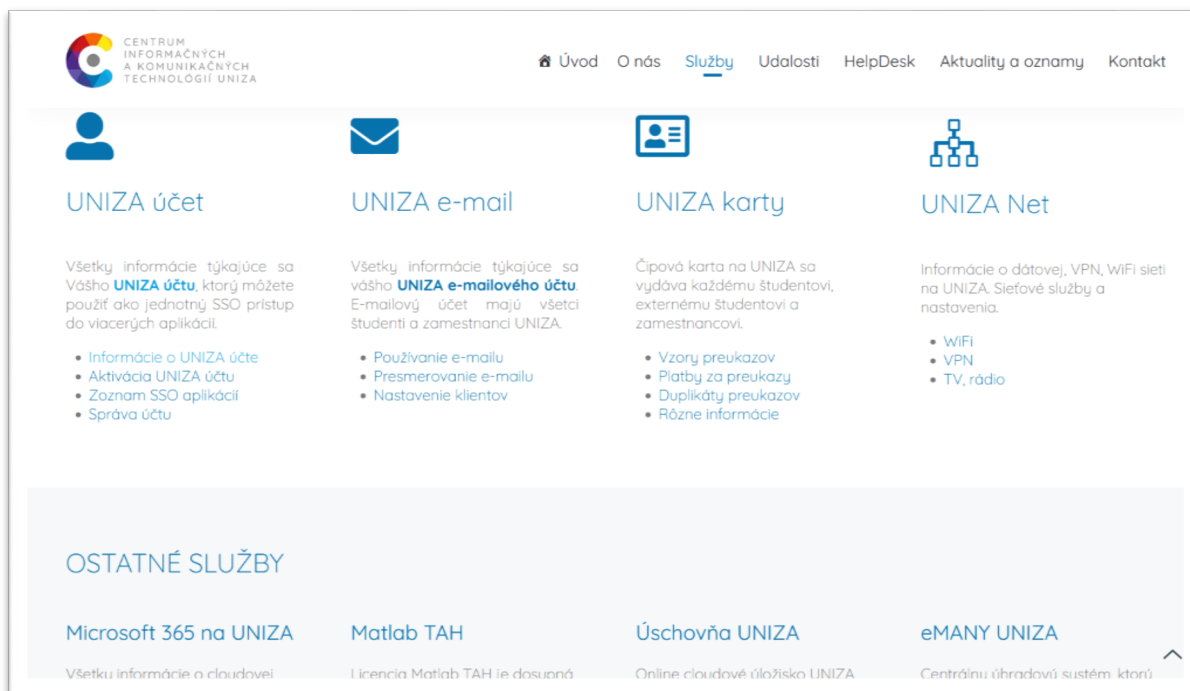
CENTRUM INFORMAČNÝCH A KOMUNIKAČNÝCH TECHNOLÓGIÍ UNIZA

Úvod O nás Služby Udalosti HelpDesk Aktuality a oznamy Kontakt

UNIZA účet

Všetky informácie týkajúce sa Vášho **UNIZA účtu**, ktorý môžete použiť ako jednotný SSO prístup do viacerých aplikácií.

- Informácie o UNIZA účte
- Aktivácia UNIZA účtu
- Zoznam SSO aplikácií
- Správa účtu

UNIZA e-mail

Všetky informácie týkajúce sa vášho **UNIZA e-mailového účtu**. E-mailový účet majú všetci študenti a zamestnanci UNIZA.

- Používanie e-mailu
- Presmerovanie e-mailu
- Nastavenie klientov

UNIZA karty

Čipová karta na UNIZA sa vydáva každému študentovi, externému študentovi a zamestnancovi.

- Vzory preukazov
- Platby za preukazy
- Duplikáty preukazov
- Rôzne informácie

UNIZA Net

Informácie o dátovej, VPN, WiFi sieti na UNIZA. Sieťové služby a nastavenia.

- WiFi
- VPN
- TV, rádio

OSTATNÉ SLUŽBY

Microsoft 365 na UNIZA

Všetky informácie o cloudovej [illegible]

Matlab TAH

Licencia Matlab TAH je dostupná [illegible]

Úschovňa UNIZA

Online cloudové úložisko UNIZA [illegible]

eMANY UNIZA

Centrálny úhradový systém, ktorý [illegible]